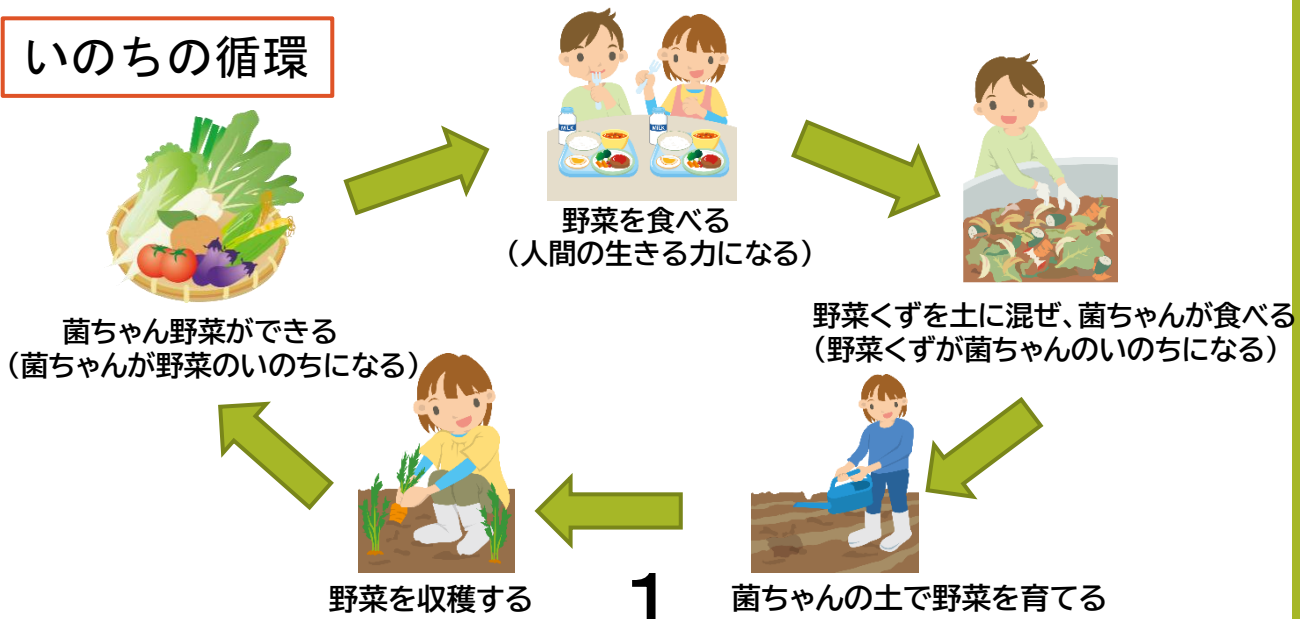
いのちの循環

野菜を食べる
（人間の生きる力になる）

野菜くずを土に混ぜ、菌ちゃんが食べる
（野菜くずが菌ちゃんのいのちになる）

菌ちゃんの土で野菜を育てる

1

野菜を収穫する

菌ちゃん野菜ができる
（菌ちゃんが野菜のいのちになる）